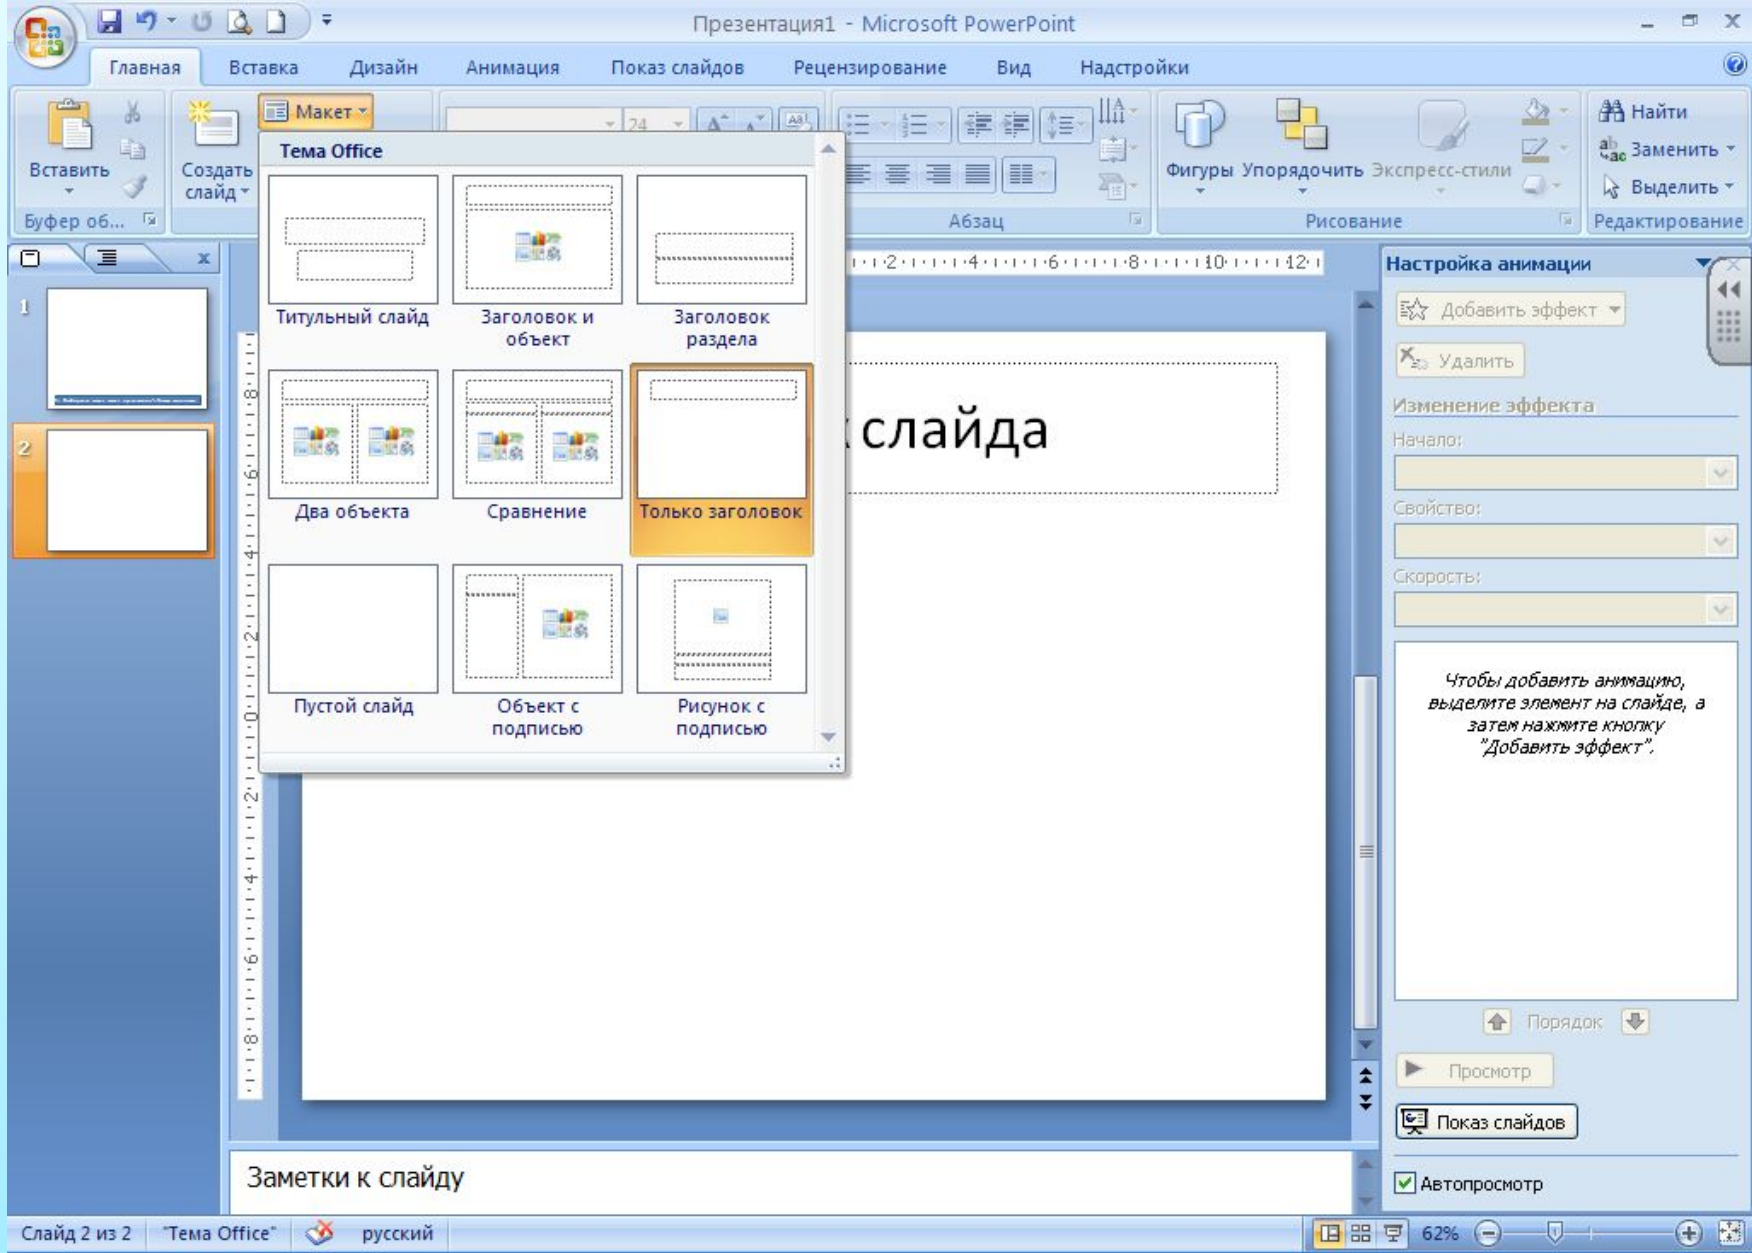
Презентация1 - Microsoft PowerPoint

Главная Вставка Дизайн Анимация Показ слайдов Рецензирование Вид Надстройки

Вставить
Буфер об...
Создать слайд
Макет
24
Абзац
Фигуры Упорядочить Экспресс-стили
Рисование
Найти
Заменить
Выделить
Редактирование

Тема Office

Титульный слайд
Заголовок и объект
Заголовок раздела
Два объекта
Сравнение
Только заголовок
Пустой слайд
Объект с подписью
Рисунок с подписью

слайда

Настройка анимации
Добавить эффект
Удалить
Изменение эффекта
Начало:
Свойство:
Скорость:

Чтобы добавить анимацию, выделите элемент на слайде, а затем нажмите кнопку "Добавить эффект".

Порядок
Просмотр
Показ слайдов
Автопросмотр

Заметки к слайду

Слайд 2 из 2 "Тема Office" русский 62%